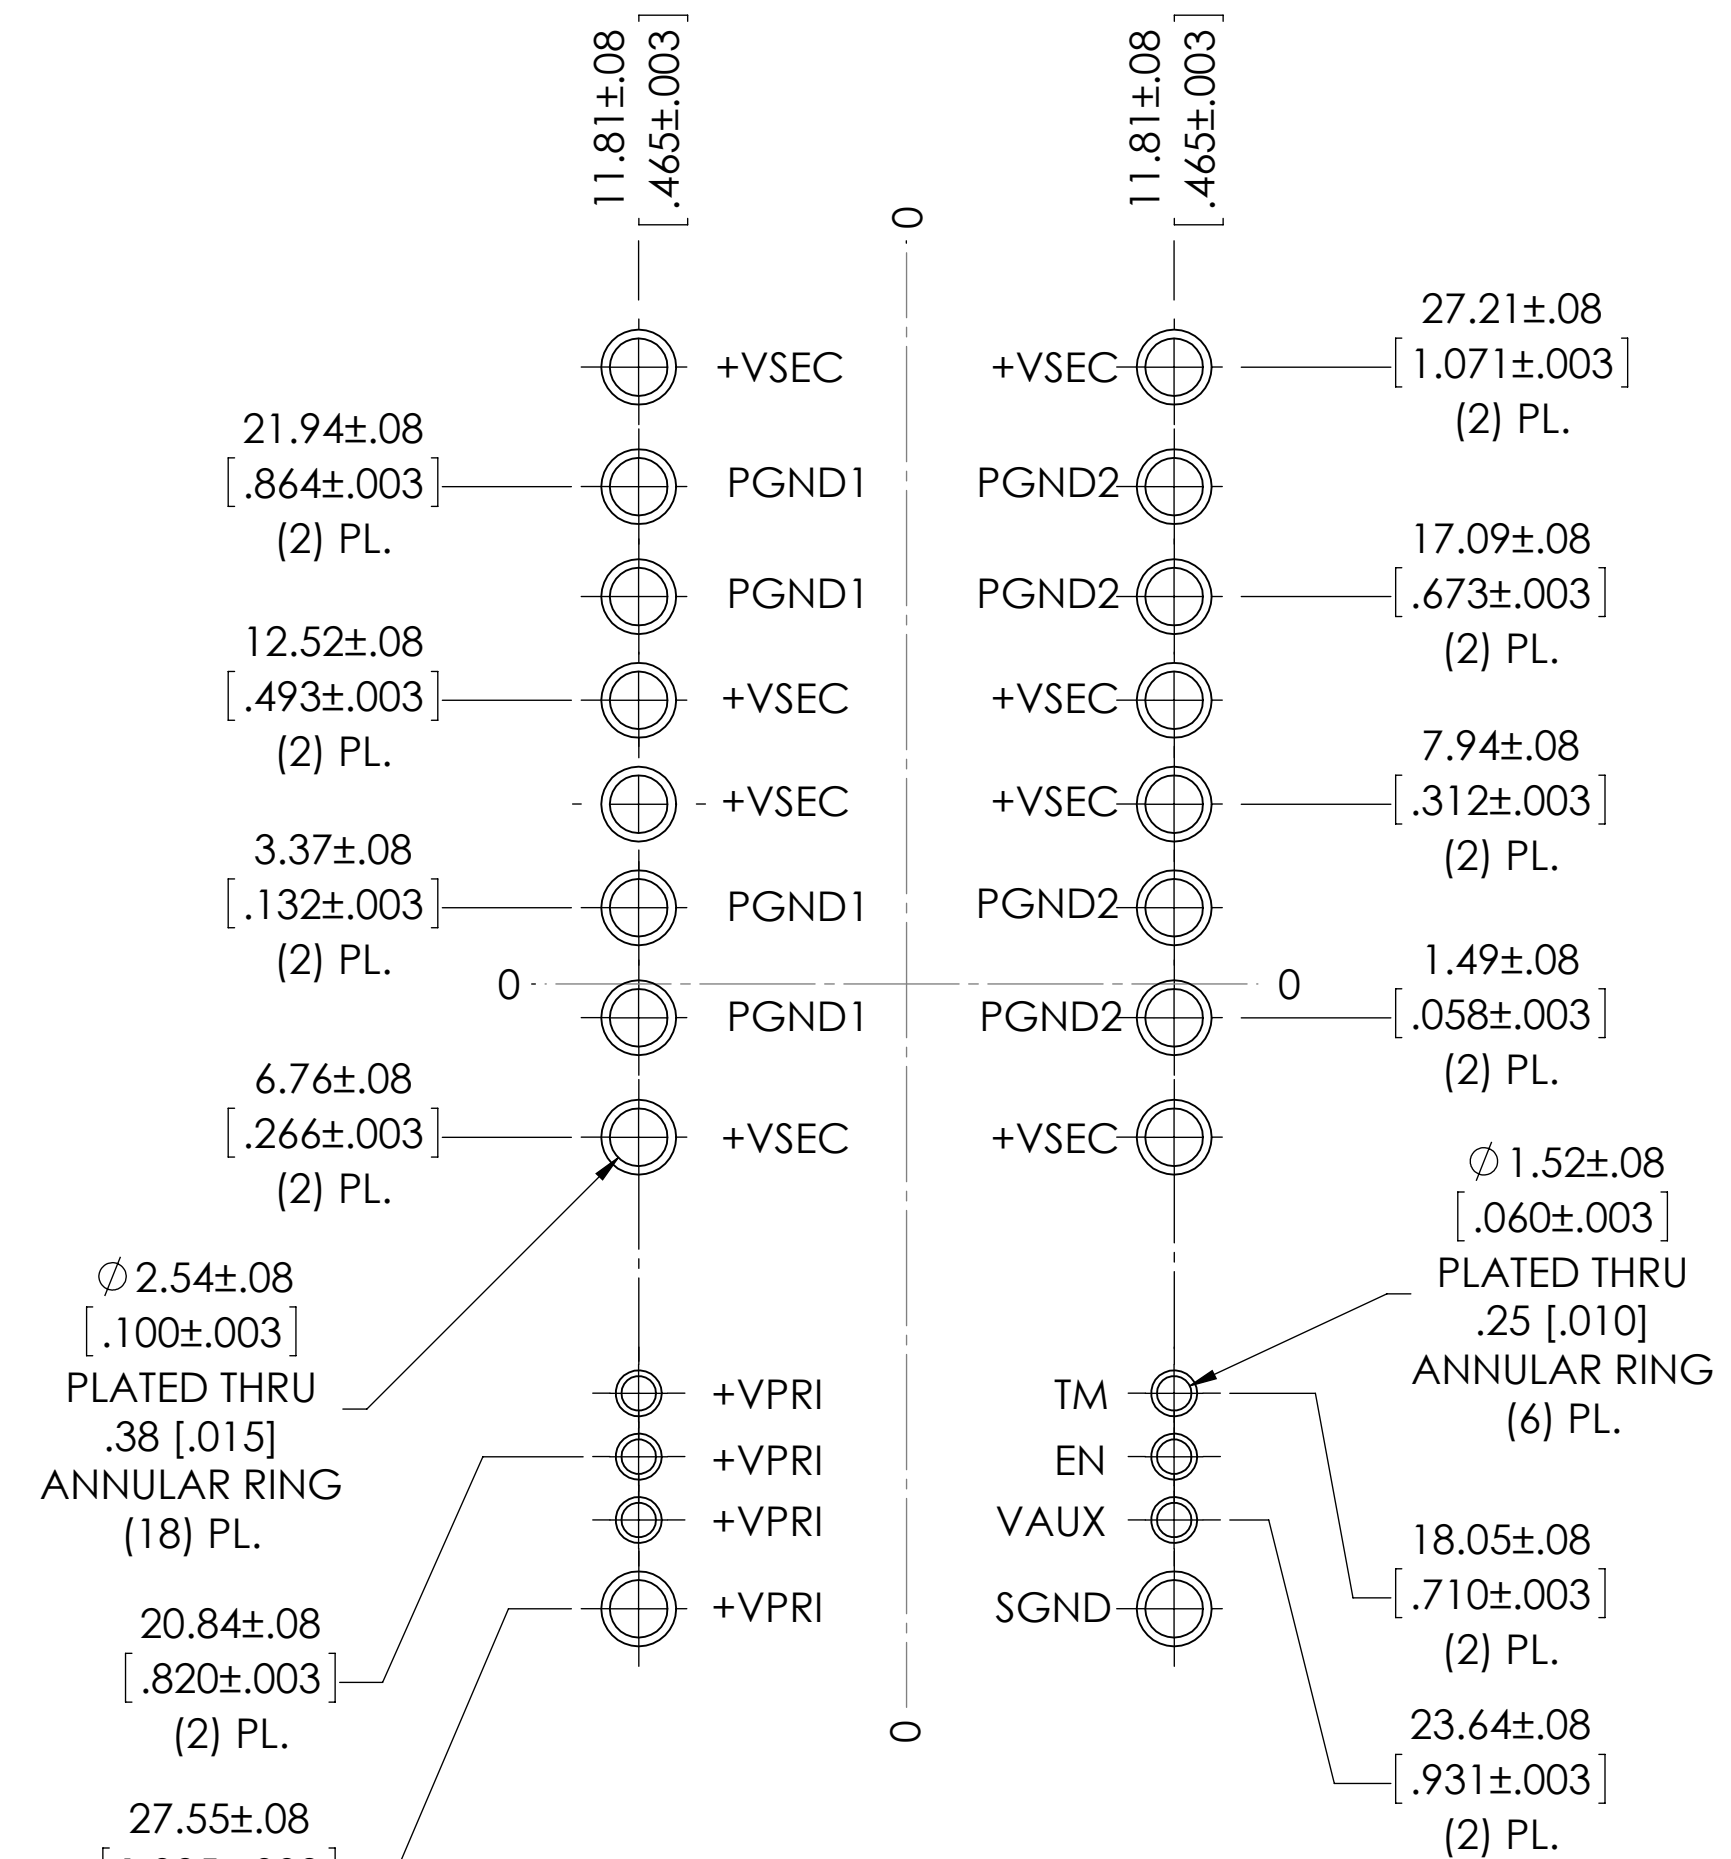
11.81±.08
[.465±.003]

0

11.81±.08
[.465±.003]

27.21±.08
[1.071±.003]
(2) PL.

+VSEC

+VSEC

21.94±.08
[.864±.003]
(2) PL.

PGND1

PGND2

PGND1

PGND2

17.09±.08
[.673±.003]
(2) PL.

12.52±.08
[.493±.003]
(2) PL.

+VSEC

+VSEC

+VSEC

+VSEC

7.94±.08
[.312±.003]
(2) PL.

3.37±.08
[.132±.003]
(2) PL.

PGND1

PGND2

0

0

1.49±.08
[.058±.003]
(2) PL.

PGND1

PGND2

6.76±.08
[.266±.003]
(2) PL.

+VSEC

+VSEC

$\varnothing$1.52±.08
[.060±.003]
PLATED THRU
.25 [.010]
ANNULAR RING
(6) PL.

$\varnothing$2.54±.08
[.100±.003]
PLATED THRU
.38 [.015]
ANNULAR RING
(18) PL.

+VPRI

TM

+VPRI

EN

+VPRI

VAUX

18.05±.08
[.710±.003]
(2) PL.

20.84±.08
[.820±.003]
(2) PL.

+VPRI

SGND

0

23.64±.08
[.931±.003]
(2) PL.

27.55±.08
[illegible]